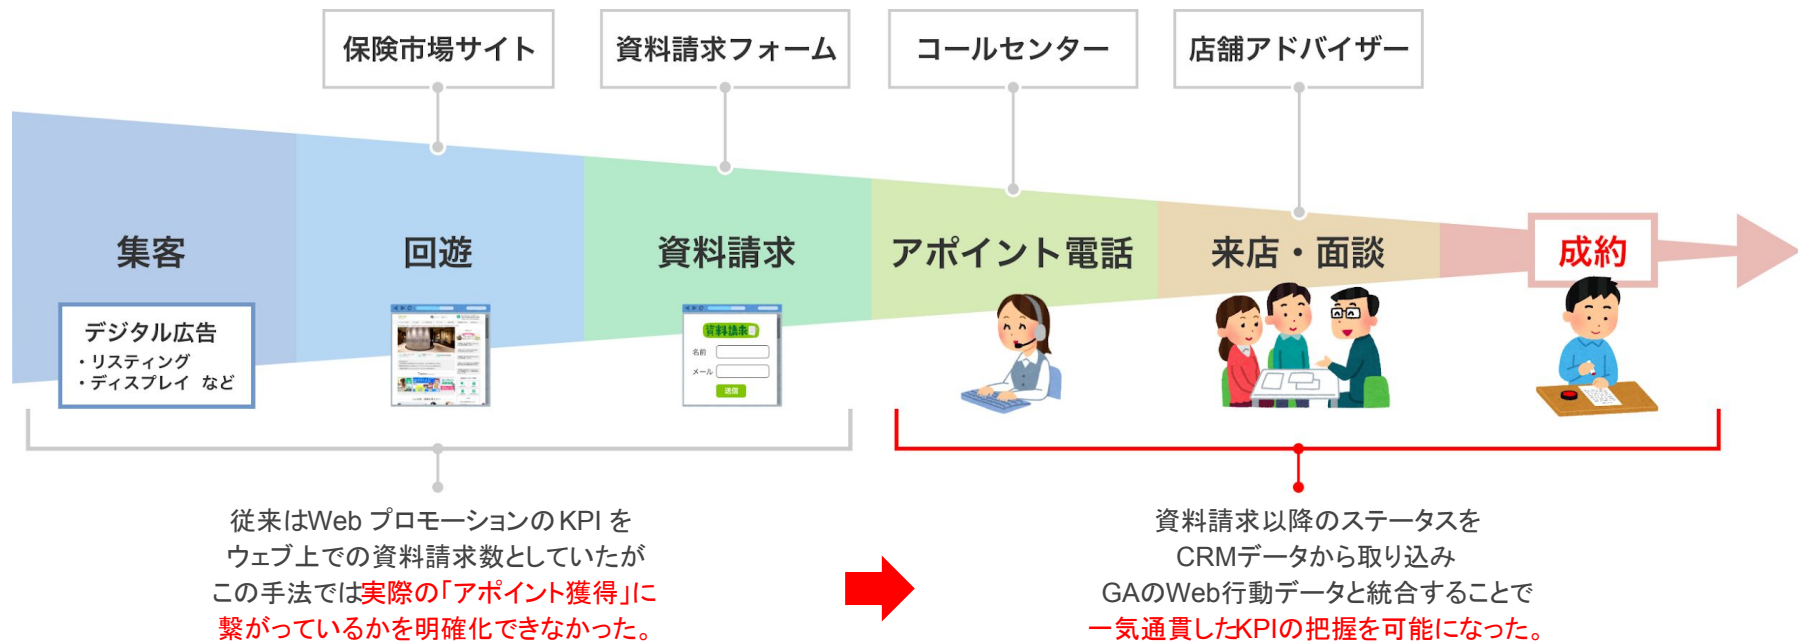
保険市場サイト

資料請求フォーム

コールセンター

店舗アドバイザー

集客

回遊

資料請求

アポイント電話

来店・面談

成約

デジタル広告
・リスティング
・ディスプレイ など

資料請求

名前
メール
送信

従来はWeb プロモーションのKPI を
ウェブ上での資料請求数としていたが
この手法では実際の「アポイント獲得」に
繋がっているかを明確化できなかった。

資料請求以降のステータスを
CRMデータから取り込み
GAのWeb行動データと統合することで
一気通貫したKPIの把握を可能になった。